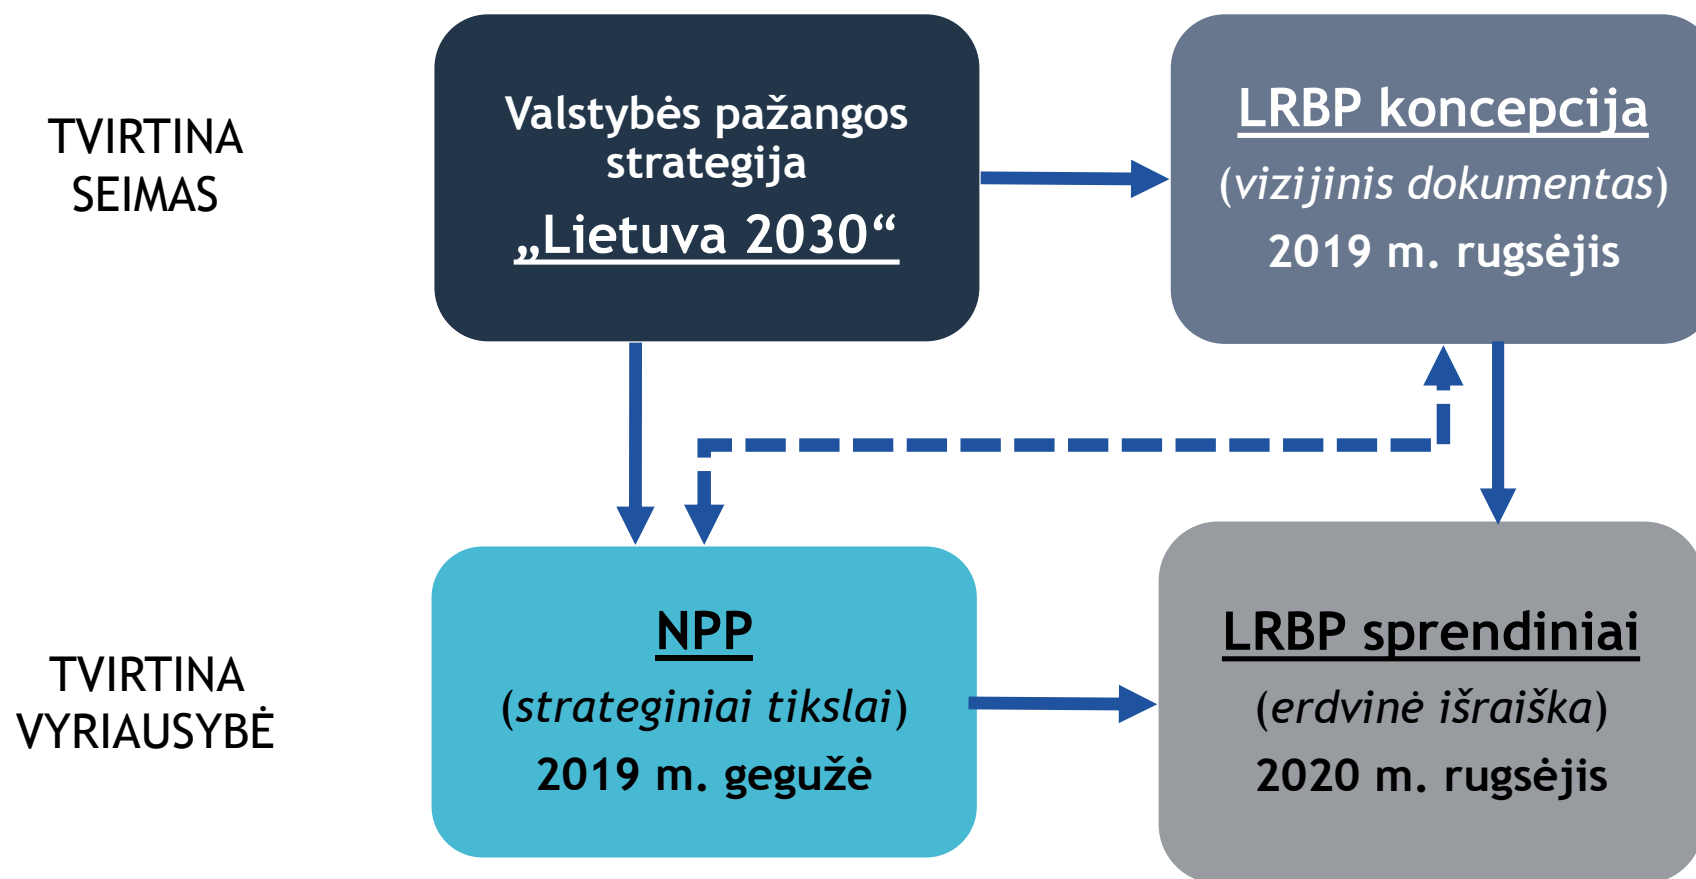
TVIRTINA
SEIMAS

Valstybės pažangos strategija
„Lietuva 2030“

LRBP koncepcija
(vizijinis dokumentas)
2019 m. rugsėjis

TVIRTINA
VYRIAUSYBĖ

NPP
(strateginiai tikslai)
2019 m. gegužė

LRBP sprendiniai
(erdvinė išraiška)
2020 m. rugsėjis